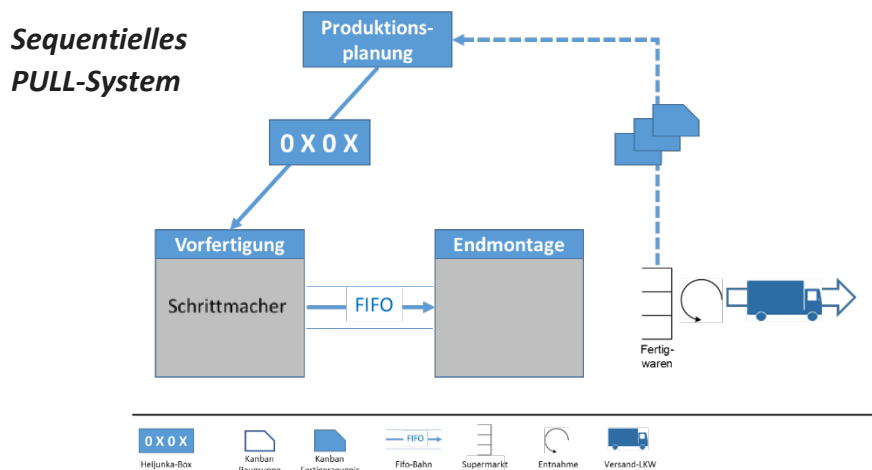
Sequentielles PULL-System

Produktionsplanung

0 X 0 X

Vorfertigung

Schrittmacher

FIFO

Endmontage

Fertigwaren

0 X 0 X
Heijunka-Box

Kanban Baugruppe

Kanban Fertigerzeugnis

FIFO
Fifo-Bahn

Supermarkt

Entnahme

Versand-LKW